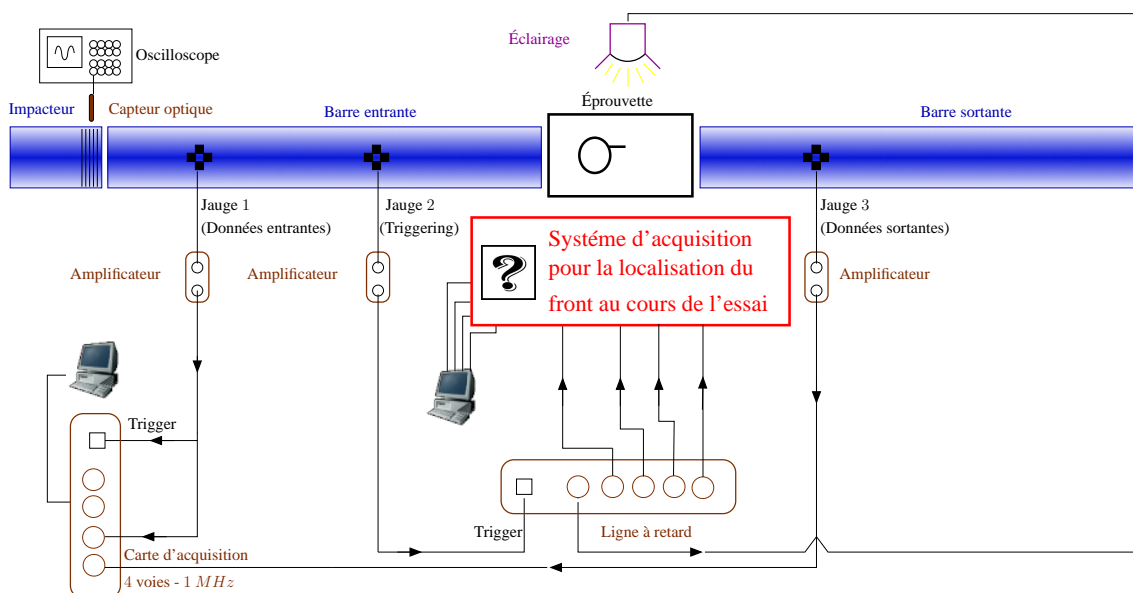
Oscilloscope
Éclairage
Impacteur
Capteur optique
Barre entrante
Éprouvette
Barre sortante
Jauge 1
(Données entrantes)
Jauge 2
(Triggering)
Système d'acquisition pour la localisation du front au cours de l'essai
Jauge 3
(Données sortantes)
Amplificateur
Amplificateur
Amplificateur
Trigger
Trigger
Ligne à retard
Carte d'acquisition
4 voies - 1 $MHz$